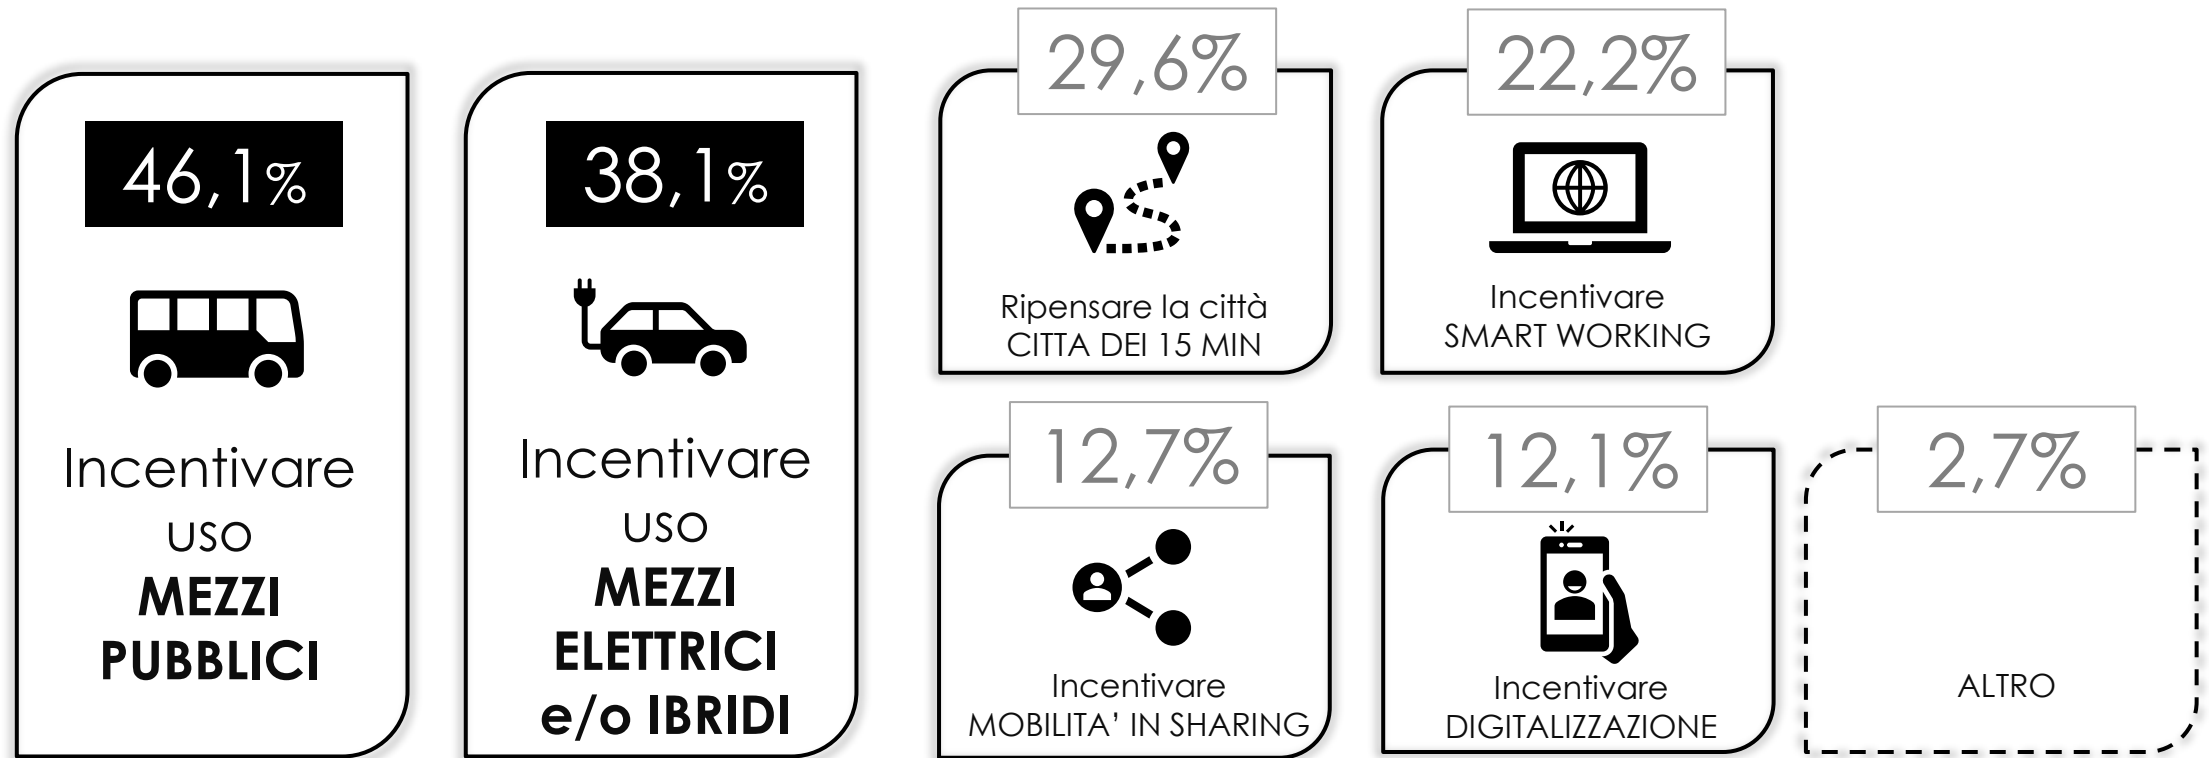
46,1%

Incentivare
USO
**MEZZI PUBBLICI**

38,1%

Incentivare
USO
**MEZZI ELETTRICI e/o IBRIDI**

29,6%

Ripensare la città
CITTA DEI 15 MIN

22,2%

Incentivare
SMART WORKING

12,7%

Incentivare
MOBILITA' IN SHARING

12,1%

Incentivare
DIGITALIZZAZIONE

2,7%

ALTRO